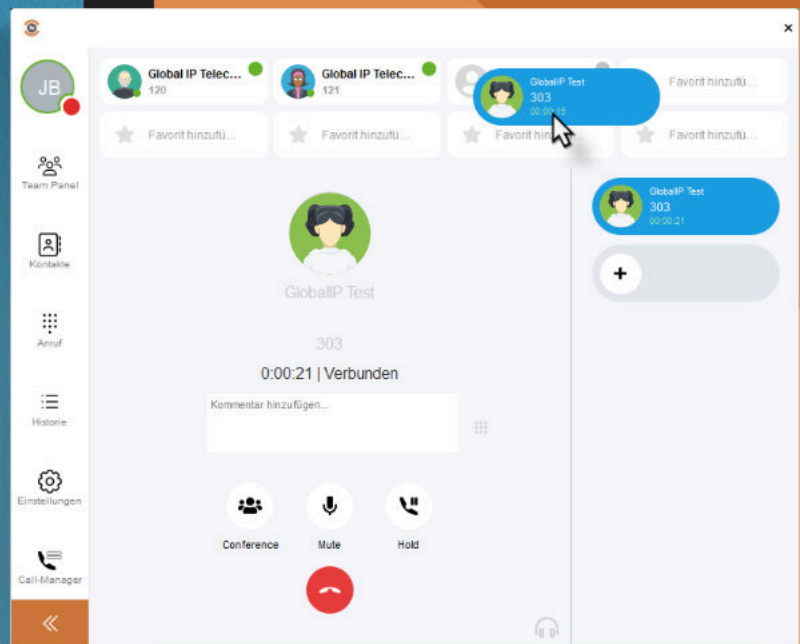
×

JB

Team Panel

Kontakte

Anruf

Historie

Einstellungen

Call-Manager

«

Global IP Telec...
120

Global IP Telec...
121

GlobalIP Test
303
00:00:15

Favorit hinzufü...

Favorit hinzufü...

Favorit hinzufü...

Favorit hinzufü...

Favorit hinzufü...

GlobalIP Test
303
00:00:21

+

GlobalIP Test

303

0:00:21 | Verbunden

Kommentar hinzufügen...

Conference

Mute

Hold